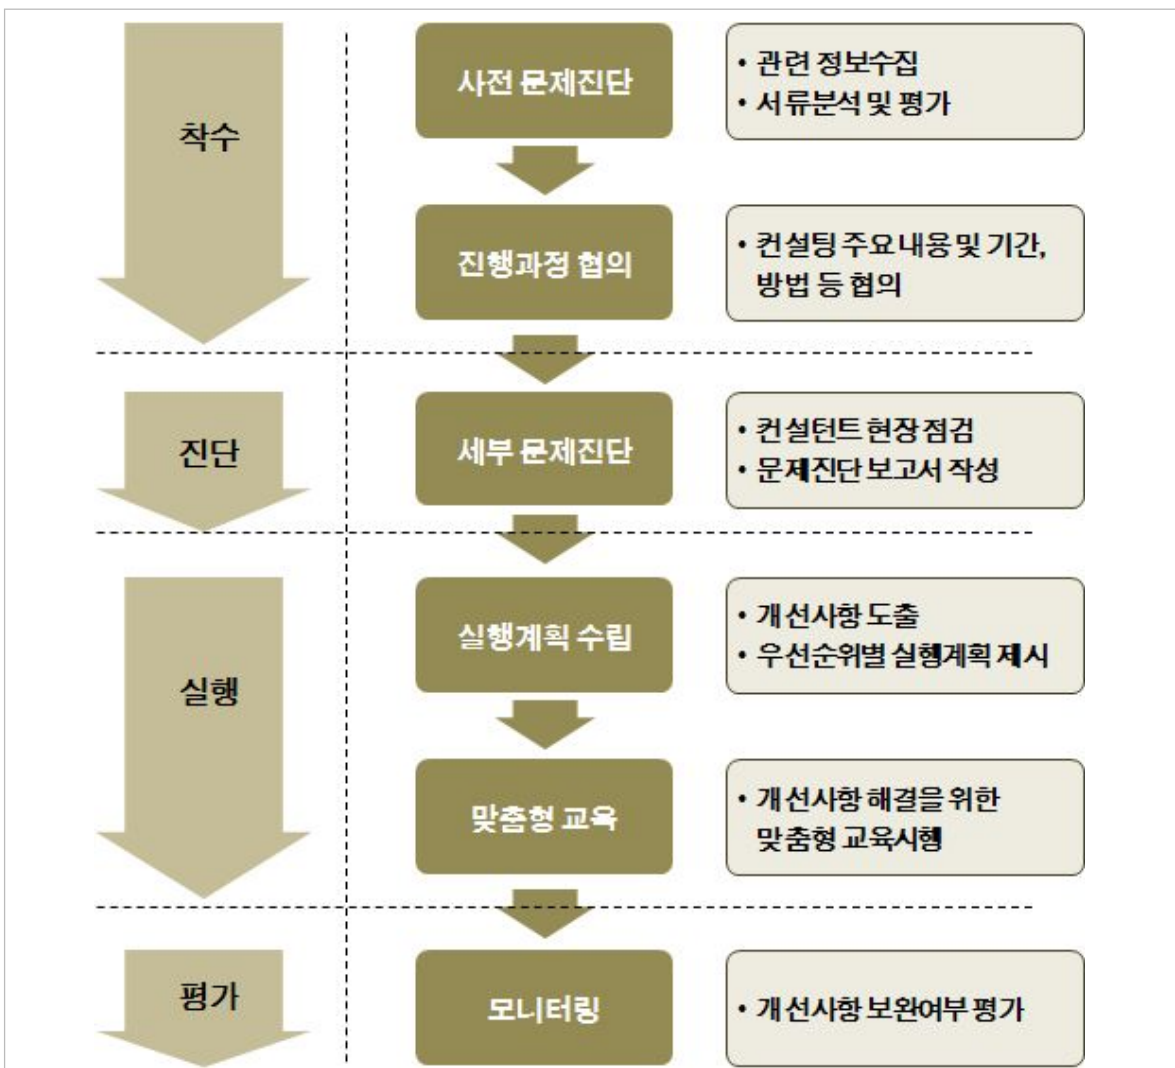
착수

사전 문제진단

• 관련 정보수집
• 서류분석 및 평가

진행과정 협의

• 컨설팅 주요 내용 및 기간, 방법 등 협의

진단

세부 문제진단

• 컨설턴트 현장 점검
• 문제진단 보고서 작성

실행

실행계획 수립

• 개선사항 도출
• 우선순위별 실행계획 제시

맞춤형 교육

• 개선사항 해결을 위한 맞춤형 교육시행

평가

모니터링

• 개선사항 보완여부 평가